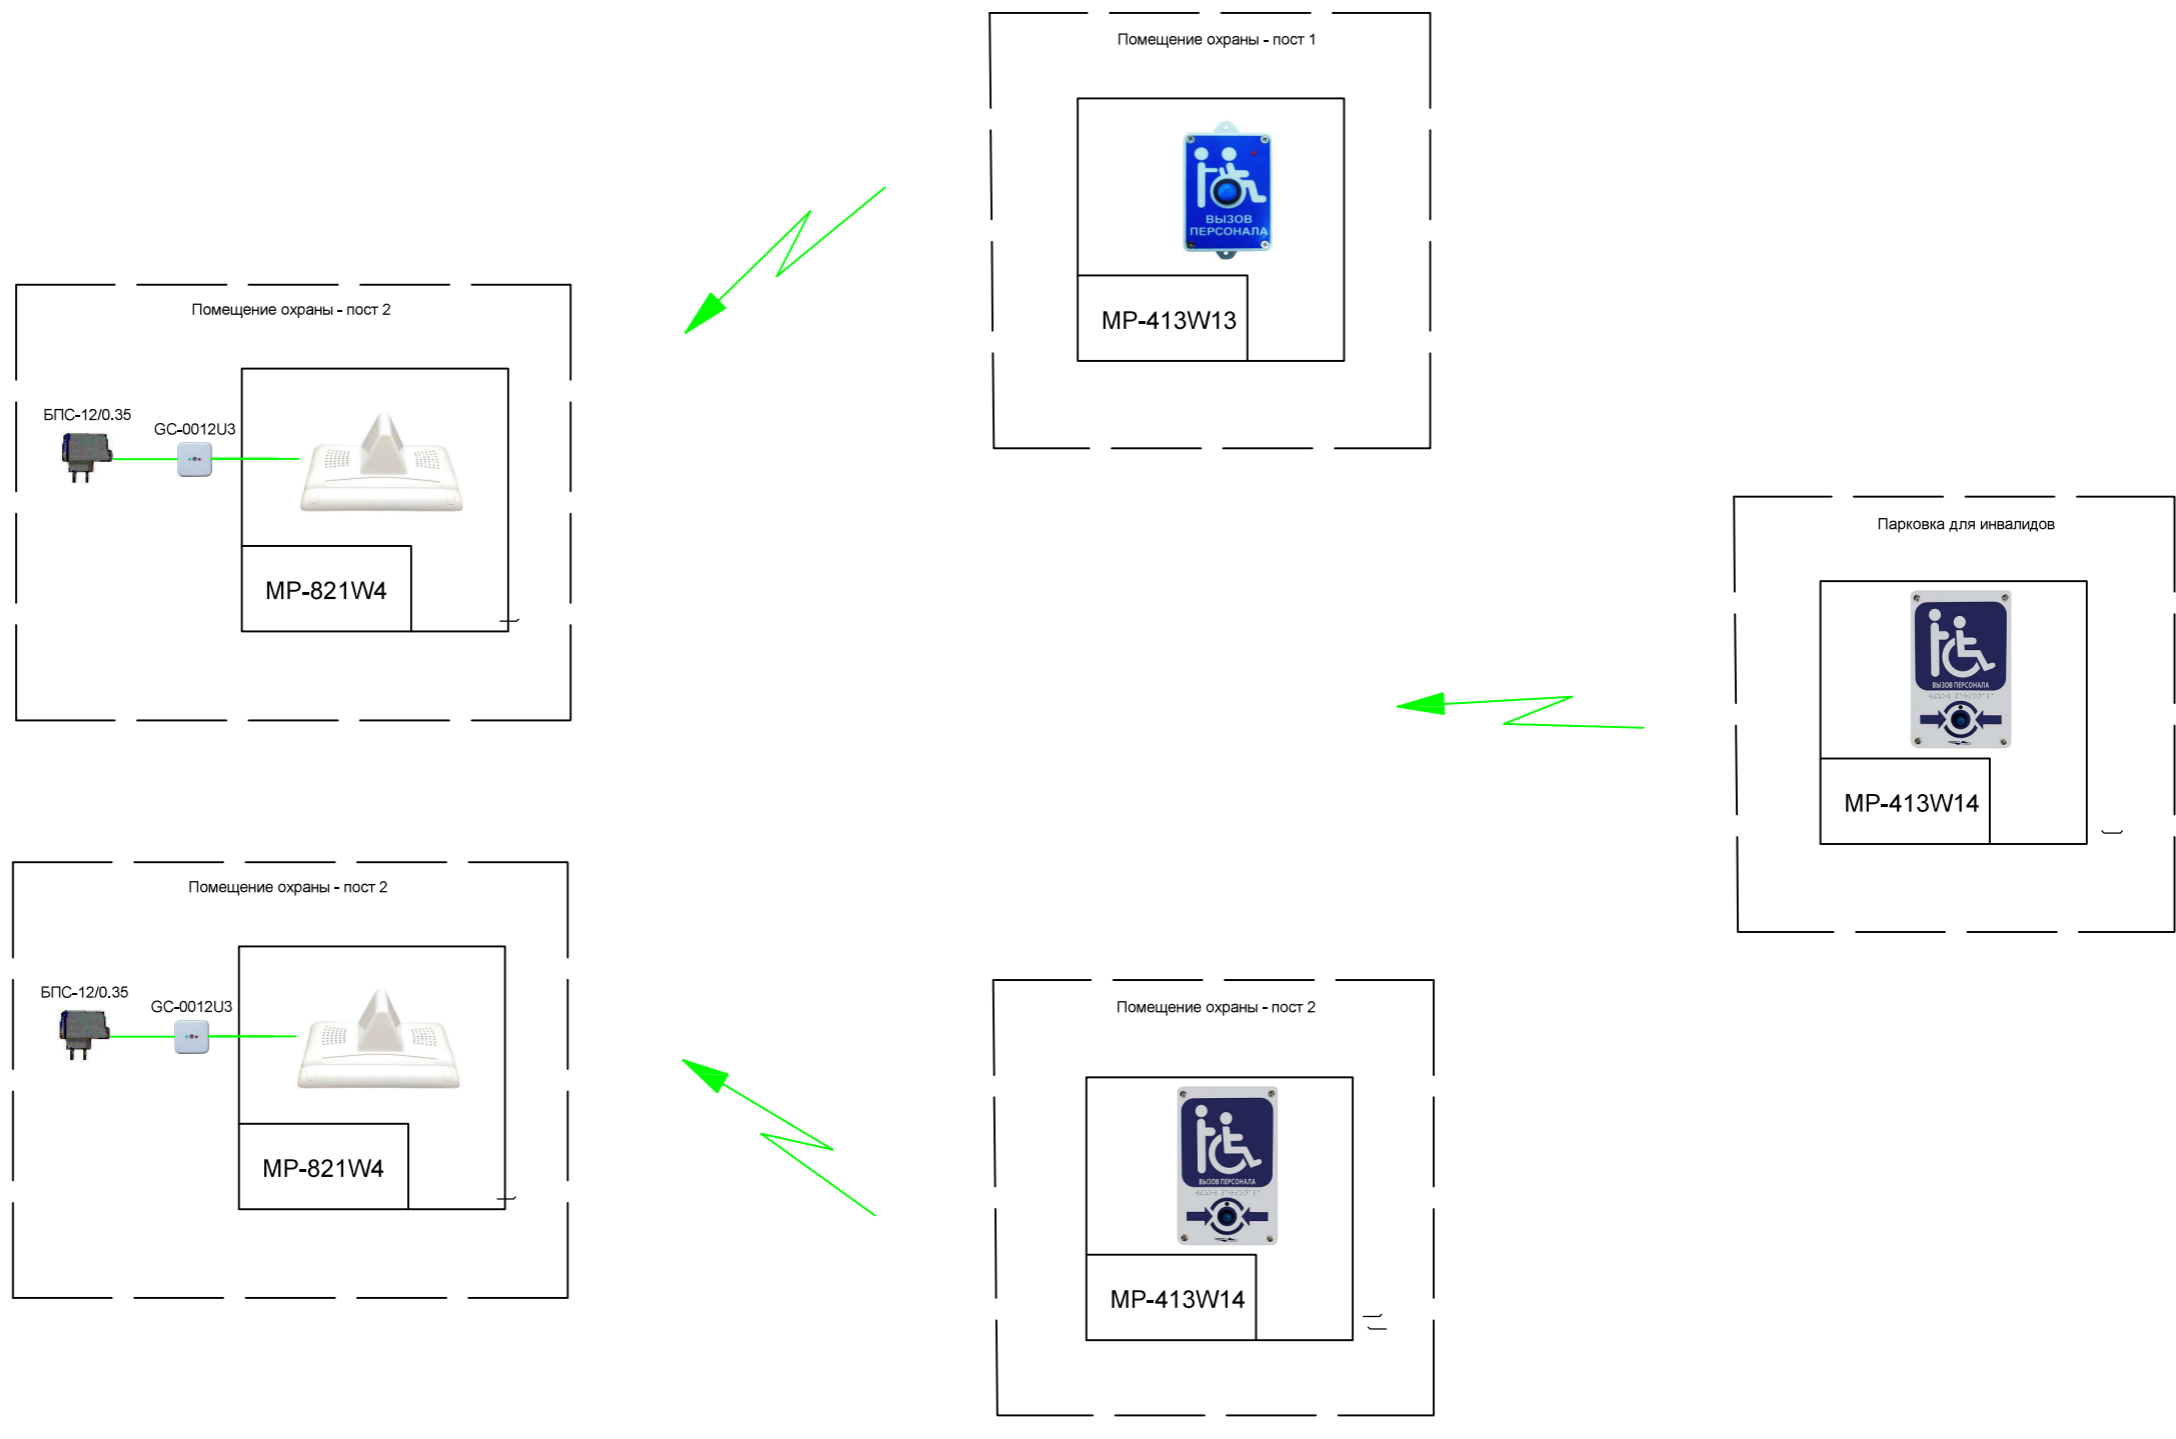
Помещение охраны - пост 1

ВЫЗОВ ПЕРСОНАЛА

МР-413W13

Помещение охраны - пост 2

БПС-12/0.35

GC-0012U3

МР-821W4

Парковка для инвалидов

ВЫЗОВ ПЕРСОНАЛА

МР-413W14

Помещение охраны - пост 2

БПС-12/0.35

GC-0012U3

МР-821W4

Помещение охраны - пост 2

ВЫЗОВ ПЕРСОНАЛА

МР-413W14